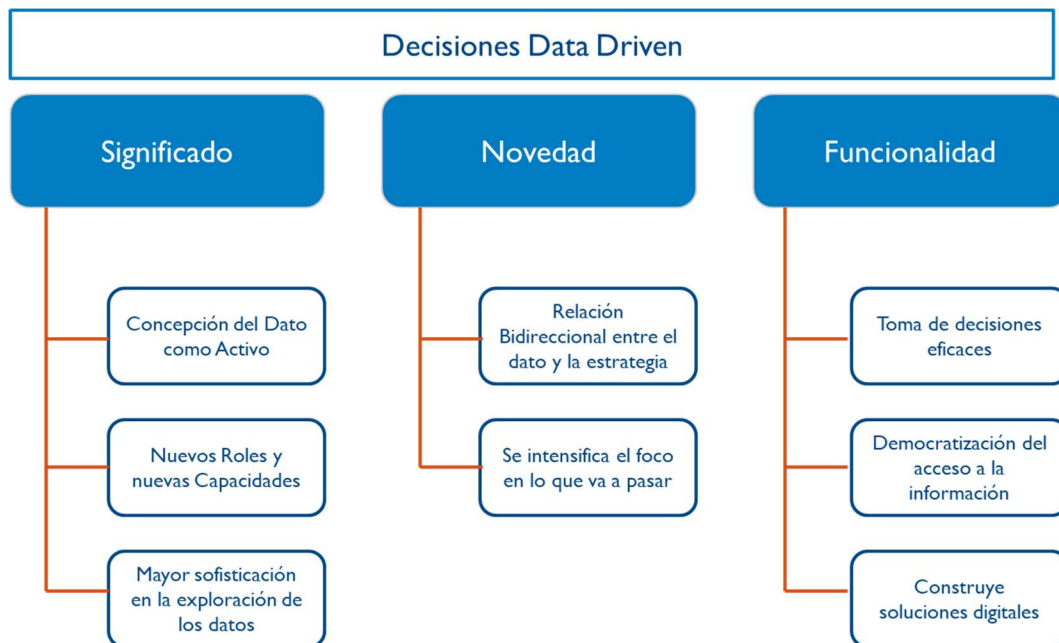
Decisiones Data Driven

Significado

Concepción del Dato como Activo

Nuevos Roles y nuevas Capacidades

Mayor sofisticación en la exploración de los datos

Novedad

Relación Bidireccional entre el dato y la estrategia

Se intensifica el foco en lo que va a pasar

Funcionalidad

Toma de decisiones eficaces

Democratización del acceso a la información

Construye soluciones digitales